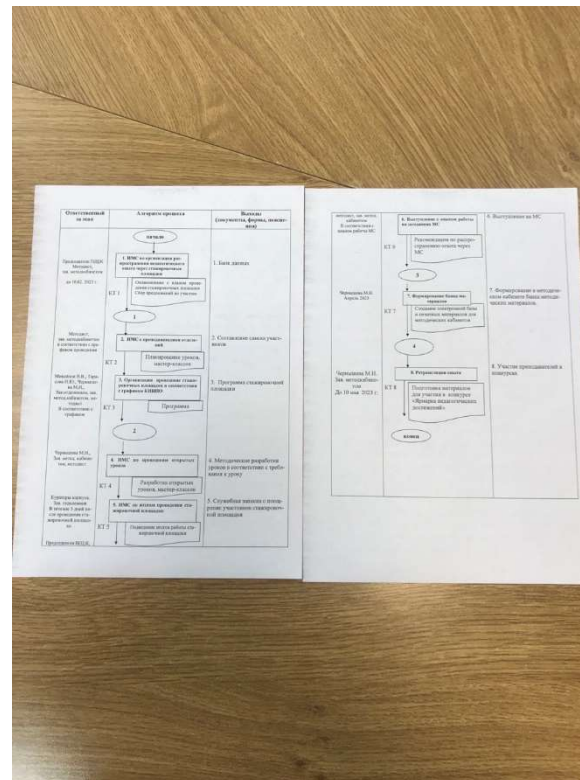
| Ответственный за шаг | Алгоритм процесса | Выходы (документы, формы, показания) |
|---|---|---|
| | начало | |
| Руководитель ЛЦИ Методист, зав. методкабинетом до 10.02.2023 г. | 1. ИМС по организации распространения педагогического опыта через стажировочные площадки. КТ 1 Ознакомление с планом проведения стажировочных площадок. Сбор предложений по участию | 1. База данных |
| | 1 | |
| Методист, зав. методкабинетом в соответствии с графиком проведения | 2. ИМС по планированию участников. КТ 2 Планирование уроков, мастер-классов | 2. Составление списка участников |
| Михайлова Н.В., Грачева Н.В., Черникова Н.Н., Зав.отделением, зав. методкабинетом, методист. В соответствии с графиком | 3. Организация проведения стажировочной площадки в соответствии с графиком КПШВВ. КТ 3 Программа | 3. Программа стажировочной площадки |
| | 2 | |
| Черникова М.Н., Зав. метод. кабинетом, методист | 4. ИМС по проведению открытых уроков. КТ 4 Разработка открытых уроков, мастер-классов | 4. Методические разработки уроков в соответствии с требованиями к уроку |
| Куратор выпуска, Зав. отделением. В течение 3 дней после проведения стажировочной площадки | 5. ИМС по итогам проведения стажировочной площадки. КТ 5 Подведение итогов работы стажировочной площадки | 5. Служебная записка с поощрением участников стажировочной площадки |
| Председатель ВПЦК | | |

| | | |
|---|---|---|
| методист, зав. метод. кабинетом. В соответствии с планом работы МС | 6. Выступление с докладом работы на заседании МС. КТ 6 Рекомендации по распространению опыта через МС | 6. Выступление на МС |
| | 3 | |
| Черникова М.Н. Апрель 2023 | 7. Формирование банка материалов. КТ 7 Создание электронной базы и печатных материалов для методического кабинета | 7. Формирование в методическом кабинете банка методических материалов |
| | 4 | |
| Черникова М.Н., Зав. методкабинетом. До 10 мая 2023 г. | 8. Ретрансляция опыта. КТ 8 Подготовка материалов для участия в конкурсе «Ярмарка педагогических достижений» | 8. Участие преподавателей в конкурсах |
| | конец | |